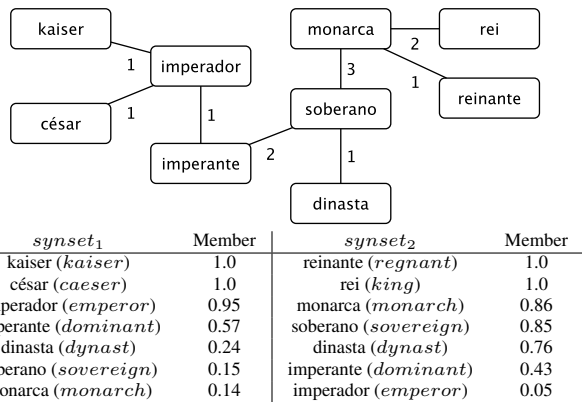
kaiser

imperador

monarca

rei

césar

soberano

reinante

imperante

dinasta

1

1

1

2

3

1

2

1

| $synset_1$ | Member | $synset_2$ | Member |
|---|---|---|---|
| kaiser ($kaiser$) | 1.0 | reinante ($regnant$) | 1.0 |
| césar ($caeser$) | 1.0 | rei ($king$) | 1.0 |
| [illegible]perador ($emperor$) | 0.95 | monarca ($monarch$) | 0.86 |
| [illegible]perante ($dominant$) | 0.57 | soberano ($sovereign$) | 0.85 |
| dinasta ($dynast$) | 0.24 | dinasta ($dynast$) | 0.76 |
| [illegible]berano ($sovereign$) | 0.15 | imperante ($dominant$) | 0.43 |
| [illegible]onarca ($monarch$) | 0.14 | imperador ($emperor$) | 0.05 |